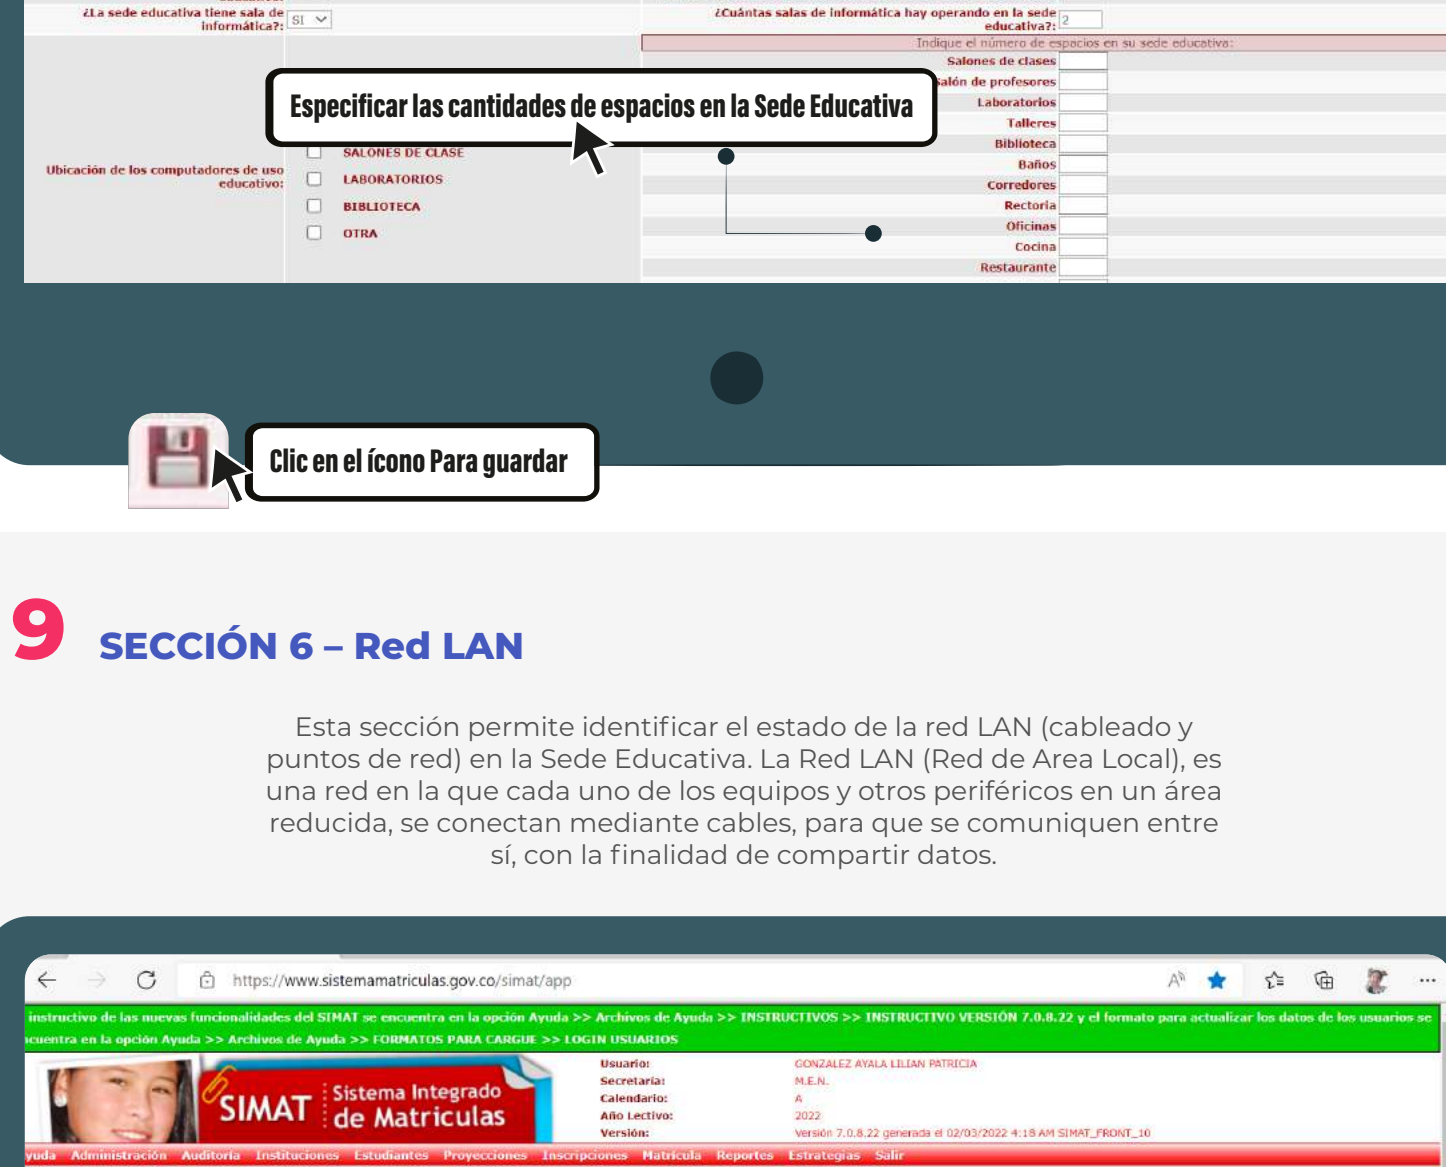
¿La sede educativa tiene sala de informática?: SI

¿Cuántas salas de informática hay operando en la sede educativa?: 2

Indique el número de espacios en su sede educativa:

Salones de clases
Salón de profesores
Laboratorios
Talleres
Biblioteca
Baños
Corredores
Rectoria
Oficinas
Cocina
Restaurante

Especificar las cantidades de espacios en la Sede Educativa

Ubicación de los computadores de uso educativo:
SALONES DE CLASE
LABORATORIOS
BIBLIOTECA
OTRA

Clic en el ícono Para guardar

9 SECCIÓN 6 – Red LAN

Esta sección permite identificar el estado de la red LAN (cableado y puntos de red) en la Sede Educativa. La Red LAN (Red de Area Local), es una red en la que cada uno de los equipos y otros periféricos en un área reducida, se conectan mediante cables, para que se comuniquen entre sí, con la finalidad de compartir datos.

https://www.sistemamatriculas.gov.co/simat/app

instructivo de las nuevas funcionalidades del SIMAT se encuentra en la opción Ayuda >> Archivos de Ayuda >> INSTRUCTIVOS >> INSTRUCTIVO VERSIÓN 7.0.8.22 y el formato para actualizar los datos de los usuarios se encuentra en la opción Ayuda >> Archivos de Ayuda >> FORMATOS PARA CARGUE >> LOGIN USUARIOS

SIMAT Sistema Integrado de Matriculas

Usuario: GONZALEZ AYALA LILIAN PATRICIA
Secretaria: M.E.N.
Calendario: A
Año Lectivo: 2022
Versión: Versión 7.0.8.22 generada el 02/03/2022 4:18 AM SIMAT_FRONT_10

yuda Administración Auditoria Instituciones Estudiantes Proyecciones Inscripciones Matricula Reportes Estrategias Salir